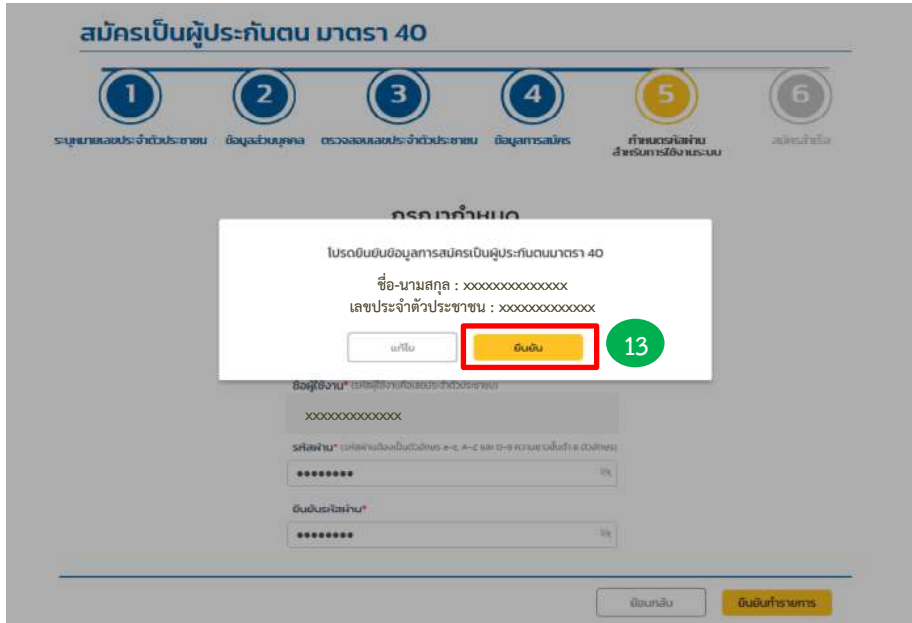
สมัครเป็นผู้ประกันตน มาตรา 40

1 ระบุหมายเลขประจำตัวประชาชน
2 ข้อมูลส่วนบุคคล
3 ตรวจสอบเลขประจำตัวประชาชน
4 ข้อมูลการสมัคร
5 กำหนดรหัสผ่าน สำหรับการใช้งานระบบ
6 สมัครสำเร็จ

กรุณากำหนด

โปรดยืนยันข้อมูลการสมัครเป็นผู้ประกันตนมาตรา 40

ชื่อ-นามสกุล : xxxxxxxxxxxxxx
เลขประจำตัวประชาชน : xxxxxxxxxxxxx

แก้ไข
ยืนยัน
13

ชื่อผู้ใช้งาน* (รหัสผู้ใช้งานคือเลขประจำตัวประชาชน)
xxxxxxxxxxxxx
รหัสผ่าน* (รหัสผ่านต้องเป็นตัวอักษร a-z, A-Z และ 0-9 ความยาวขั้นต่ำ 8 ตัวอักษร)
••••••••
ยืนยันรหัสผ่าน*
••••••••

ย้อนกลับ
ยืนยันทำรายการ